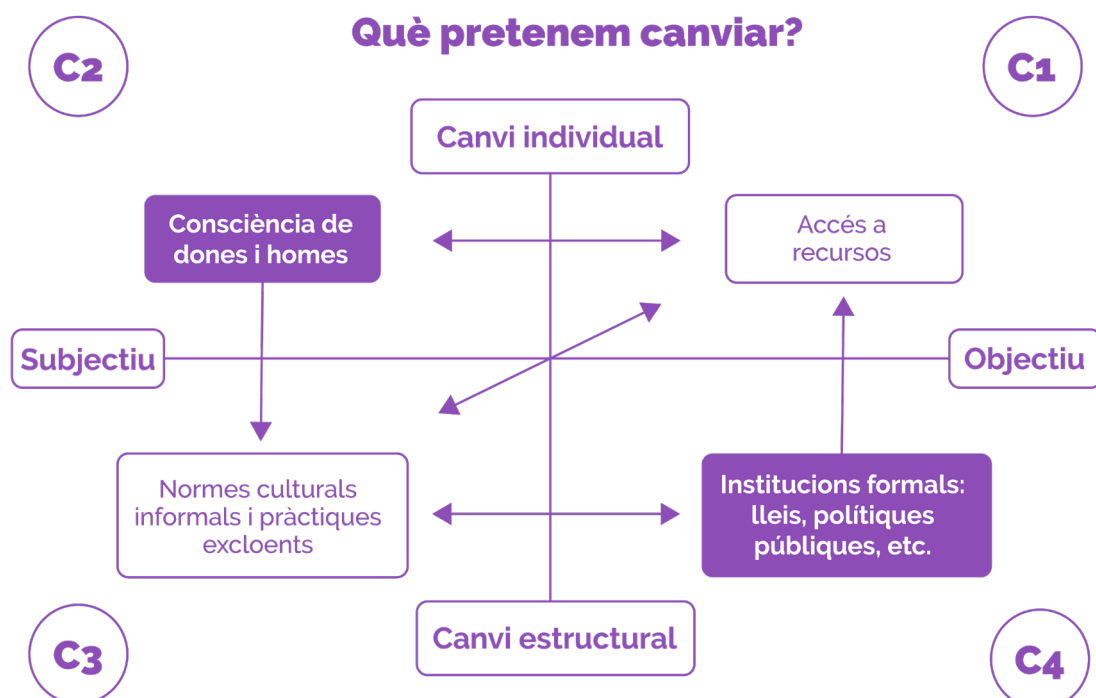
Què pretenem canviar?

C2

C1

Canvi individual

Consciència de dones i homes

Accés a recursos

Subjectiu

Objectiu

Normes culturals informals i pràctiques excloents

Institucions formals: lleis, polítiques públiques, etc.

C3

Canvi estructural

C4